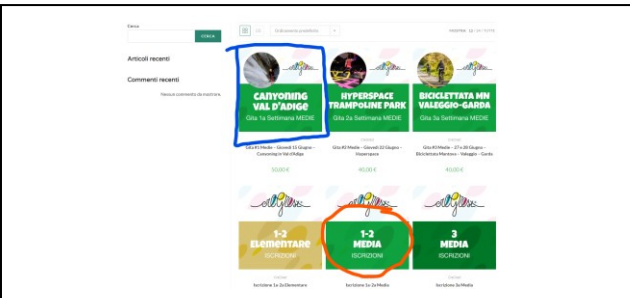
Cerca

CERCA

Articoli recenti

Commenti recenti

Nessun commento da mostrare.

Ordinamento predefinito

Visualizza 12 / 24 / Tutti

CANYONING VAL D'ADIGE
Gita 1a Settimana MEDIE

Gita #1 Media – Giovedì 11 Giugno – Canyoning in Val d'Adige

50,00 €

HYPERSPACE TRAMPOLINE PARK
Gita 2a Settimana MEDIE

Gita #2 Media – Giovedì 18 Giugno – Hyperspace

40,00 €

BICICLETTATA MN VALEGGIO-GARDA
Gita 3a Settimana MEDIE

Gita #3 Media – 27 e 28 Giugno – Biciclettata Mantova – Valeggio – Garda

40,00 €

1-2 ELEMENTARE
ISCRIZIONI

Iscrizione 1a 2a Elementare

1-2 MEDIA
ISCRIZIONI

Iscrizione 1a 2a Media

3 MEDIA
ISCRIZIONI

Iscrizione 3a Media